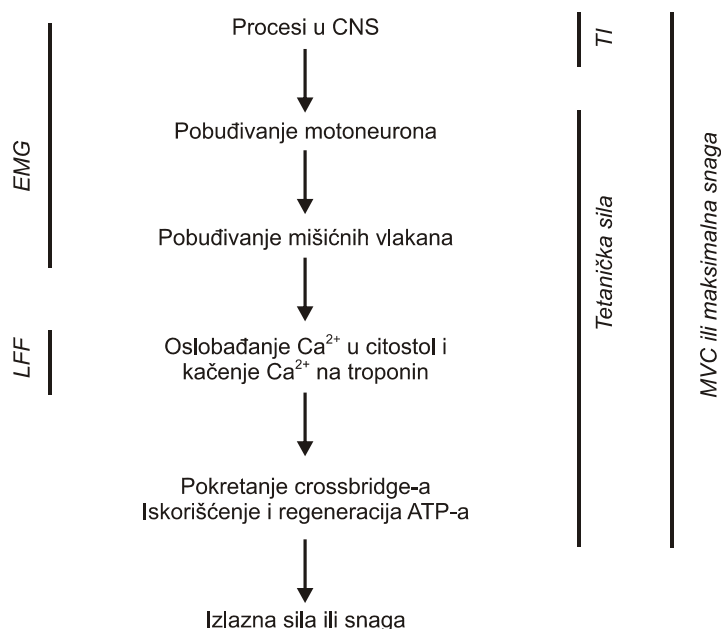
Procesi u CNS

Pobuđivanje motoneurona

Pobuđivanje mišićnih vlakana

Oslobađanje $Ca^{2+}$ u citostol i kačenje $Ca^{2+}$ na troponin

Pokretanje crossbridge-a
Iskorišćenje i regeneracija ATP-a

Izlazna sila ili snaga

EMG

LFF

TI

Tetanička sila

MVC ili maksimalna snaga